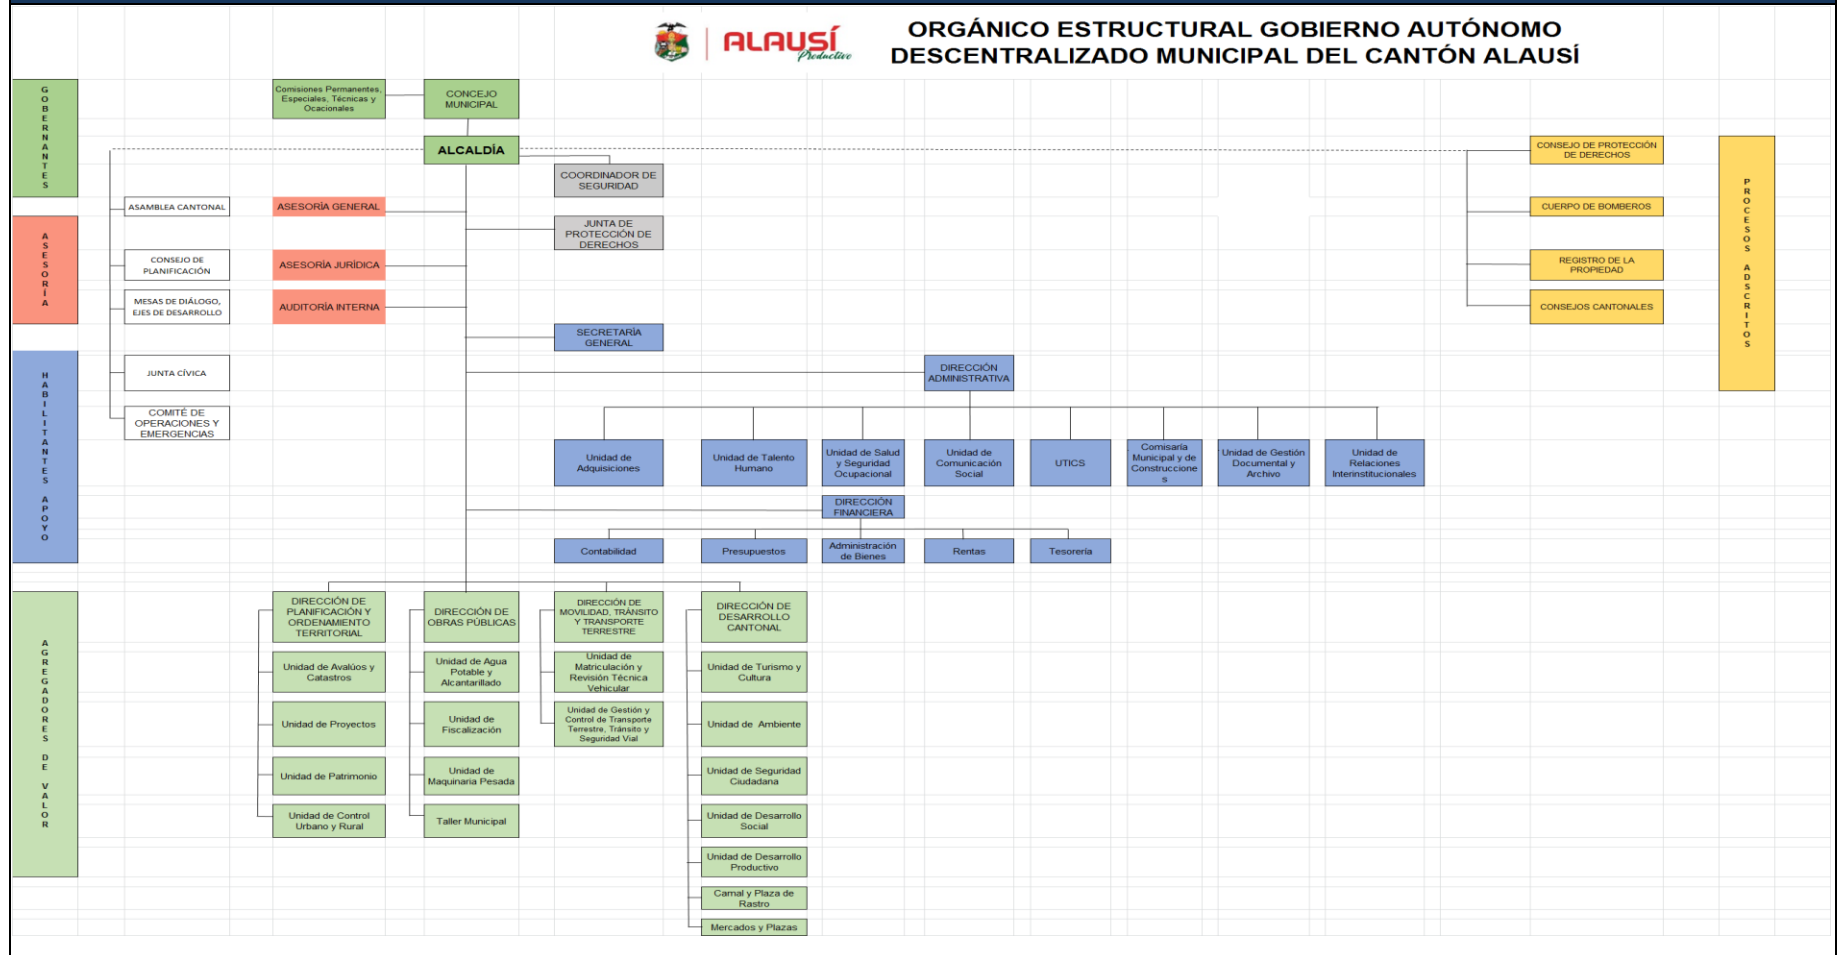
ALAUSÍ Productivo

ORGÁNICO ESTRUCTURAL GOBIERNO AUTÓNOMO DESCENTRALIZADO MUNICIPAL DEL CANTÓN ALAUSÍ

GOBERNANTES

ASESORÍA

HABILITANTES APOYO

AGREGADORES DE VALOR

PROCESOS ADSCRITOS

Comisiones Permanentes, Especiales, Técnicas y Ocacionales

CONCEJO MUNICIPAL

ALCALDÍA

COORDINADOR DE SEGURIDAD

JUNTA DE PROTECCIÓN DE DERECHOS

SECRETARÍA GENERAL

ASAMBLEA CANTONAL

CONSEJO DE PLANIFICACIÓN

MESAS DE DIÁLOGO, EJES DE DESARROLLO

JUNTA CÍVICA

COMITÉ DE OPERACIONES Y EMERGENCIAS

ASESORÍA GENERAL

ASESORÍA JURÍDICA

AUDITORÍA INTERNA

CONSEJO DE PROTECCIÓN DE DERECHOS

CUERPO DE BOMBEROS

REGISTRO DE LA PROPIEDAD

CONSEJOS CANTONALES

DIRECCIÓN ADMINISTRATIVA

Unidad de Adquisiciones

Unidad de Talento Humano

Unidad de Salud y Seguridad Ocupacional

Unidad de Comunicación Social

UTICS

Comisaria Municipal y de Construccione s

Unidad de Gestión Documental y Archivo

Unidad de Relaciones Interinstitucionales

DIRECCIÓN FINANCIERA

Contabilidad

Presupuestos

Administración de Bienes

Rentas

Tesorería

DIRECCIÓN DE PLANIFICACIÓN Y ORDENAMIENTO TERRITORIAL

Unidad de Avalúos y Catastros

Unidad de Proyectos

Unidad de Patrimonio

Unidad de Control Urbano y Rural

DIRECCIÓN DE OBRAS PÚBLICAS

Unidad de Agua Potable y Alcantarillado

Unidad de Fiscalización

Unidad de Maquinaria Pesada

Taller Municipal

DIRECCIÓN DE MOVILIDAD, TRÁNSITO Y TRANSPORTE TERRESTRE

Unidad de Matriculación y Revisión Técnica Vehicular

Unidad de Gestión y Control de Transporte Terrestre, Tránsito y Seguridad Vial

DIRECCIÓN DE DESARROLLO CANTONAL

Unidad de Turismo y Cultura

Unidad de Ambiente

Unidad de Seguridad Ciudadana

Unidad de Desarrollo Social

Unidad de Desarrollo Productivo

Camal y Plaza de Rastro

Mercados y Plazas